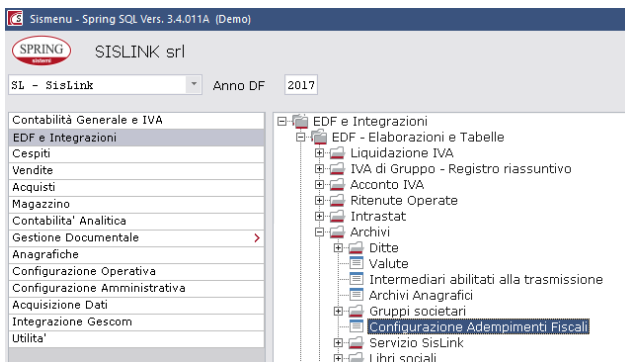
Sismenu - Spring SQL Vers. 3.4.011A (Demo)

SPRING
sistemi

SISLINK srl

SL - SisLink

Anno DF 2017

Contabilità Generale e IVA
EDF e Integrazioni
Cespiti
Vendite
Acquisti
Magazzino
Contabilita' Analitica
Gestione Documentale
Anagrafiche
Configurazione Operativa
Configurazione Amministrativa
Acquisizione Dati
Integrazione Gescom
Utilita'

EDF e Integrazioni
EDF - Elaborazioni e Tabelle
Liquidazione IVA
IVA di Gruppo - Registro riassuntivo
Acconto IVA
Ritenute Operate
Intrastat
Archivi
Ditte
Valute
Intermediari abilitati alla trasmissione
Archivi Anagrafici
Gruppi societari
Configurazione Adempimenti Fiscali
Servizio SisLink
Libri sociali